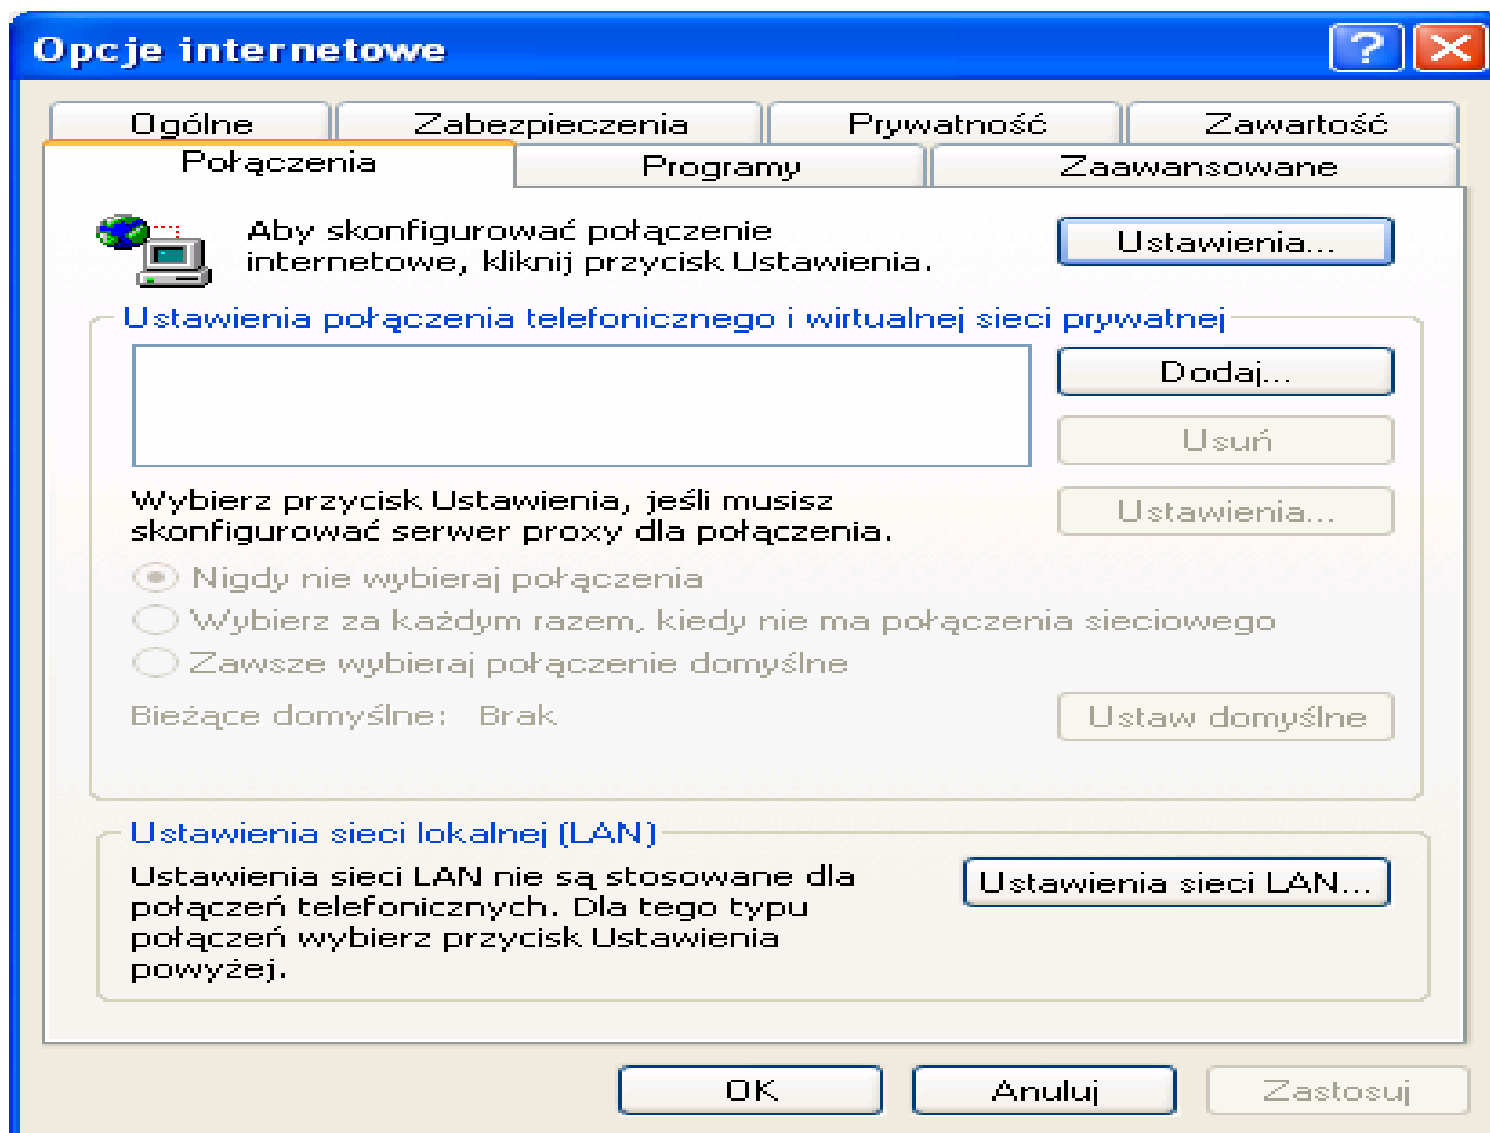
Opcje internetowe

?

Ogólne | Zabezpieczenia | Prywatność | Zawartość

Połączenia | Programy | Zaawansowane

Aby skonfigurować połączenie internetowe, kliknij przycisk Ustawienia.

Ustawienia...

Ustawienia połączenia telefonicznego i wirtualnej sieci prywatnej

Dodaj...

Usuń

Wybierz przycisk Ustawienia, jeśli musisz skonfigurować serwer proxy dla połączenia.

Ustawienia...

Nigdy nie wybieraj połączenia

Wybierz za każdym razem, kiedy nie ma połączenia sieciowego

Zawsze wybieraj połączenie domyślne

Bieżące domyślne: Brak

Ustaw domyślne

Ustawienia sieci lokalnej (LAN)

Ustawienia sieci LAN nie są stosowane dla połączeń telefonicznych. Dla tego typu połączeń wybierz przycisk Ustawienia powyżej.

Ustawienia sieci LAN...

OK

Anuluj

Zastosuj